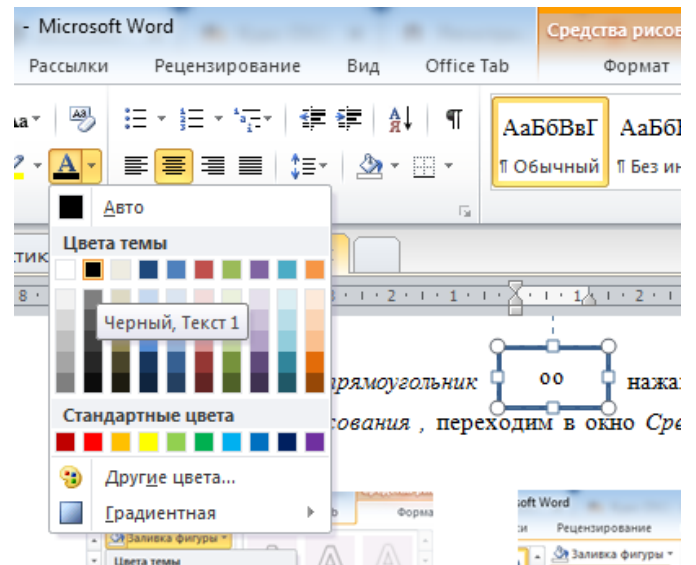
- Microsoft Word
Средства рисов
Рассылки
Рецензирование
Вид
Office Tab
Формат
AaБбВвГ
¶ Обычный
AaБбI
¶ Без ин
Авто
Цвета темы
Черный, Текст 1
Стандартные цвета
Другие цвета...
Градиентная
прямоугольник
00
нажа
сования , переходим в окно Сре
soft Word
Формат
Рецензирование
Заливка фигуры
Заливка фигуры
Цвета темы